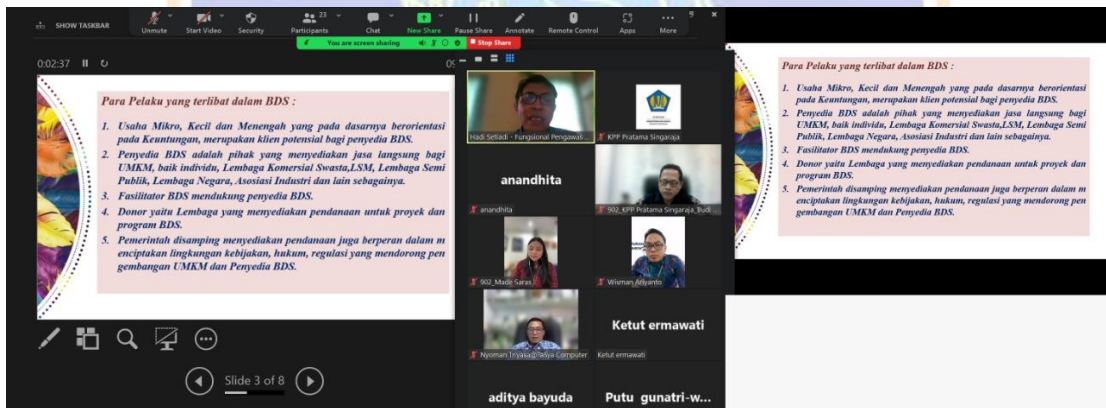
SHOW TASKBAR
Unmute
Start Video
Security
23
Participants
Chat
New Share
Pause Share
Annotate
Remote Control
Apps
More
You are screen sharing
Stop Share

0:02:37

Para Pelaku yang terlibat dalam BDS :

1. Usaha Mikro, Kecil dan Menengah yang pada dasarnya berorientasi pada Keuntungan, merupakan klien potensial bagi penyedia BDS.
2. Penyedia BDS adalah pihak yang menyediakan jasa langsung bagi UMKM, baik individu, Lembaga Komersial Swasta,LSM, Lembaga Semi Publik, Lembaga Negara, Asosiasi Industri dan lain sebagainya.
3. Fasilitator BDS mendukung penyedia BDS.
4. Donor yaitu Lembaga yang menyediakan pendanaan untuk proyek dan program BDS.
5. Pemerintah disamping menyediakan pendanaan juga berperan dalam m enciptakan lingkungan kebijakan, hukum, regulasi yang mendorong pen gembangan UMKM dan Penyedia BDS.

Slide 3 of 8

Hadi Setiadi - Fungsional Pengawas ...
KPP Pratama Singaraja
anandhita
anandhita
902_KPP Pratama Singaraja_Budi
902_Made Saras
Wisman Ariyanto
Ketut ermawati
Nyoman Triyasa@Satya Computer
Ketut ermawati
aditya bayuda
Putu gunatri-w...

Para Pelaku yang terlibat dalam BDS :

1. Usaha Mikro, Kecil dan Menengah yang pada dasarnya berorientasi pada Keuntungan, merupakan klien potensial bagi penyedia BDS.
2. Penyedia BDS adalah pihak yang menyediakan jasa langsung bagi UMKM, baik individu, Lembaga Komersial Swasta,LSM, Lembaga Semi Publik, Lembaga Negara, Asosiasi Industri dan lain sebagainya.
3. Fasilitator BDS mendukung penyedia BDS.
4. Donor yaitu Lembaga yang menyediakan pendanaan untuk proyek dan program BDS.
5. Pemerintah disamping menyediakan pendanaan juga berperan dalam m enciptakan lingkungan kebijakan, hukum, regulasi yang mendorong pen gembangan UMKM dan Penyedia BDS.